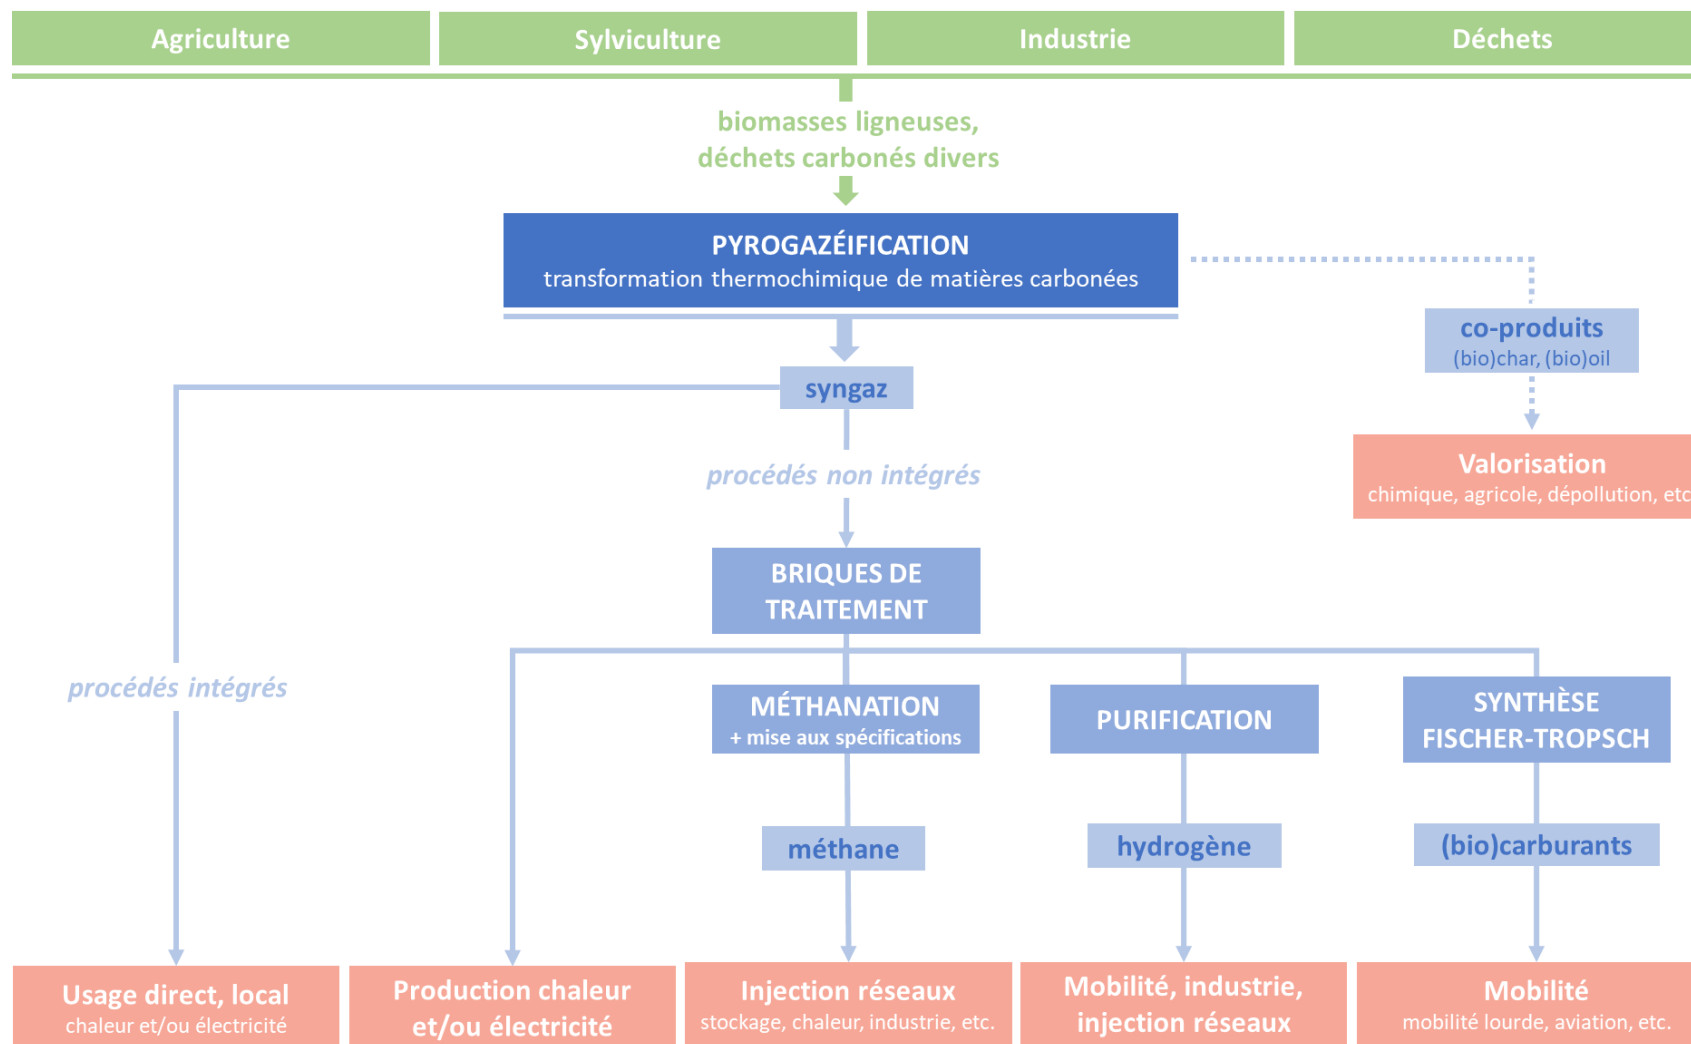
Agriculture

Sylviculture

Industrie

Déchets

biomasses ligneuses, déchets carbonés divers

PYROGAZÉIFICATION
transformation thermochimique de matières carbonées

co-produits
(bio)char, (bio)oil

Valorisation
chimique, agricole, dépollution, etc

syngaz

procédés non intégrés

BRIQUES DE TRAITEMENT

procédés intégrés

MÉTHANATION
+ mise aux spécifications

PURIFICATION

SYNTHÈSE FISCHER-TROPSCH

méthane

hydrogène

(bio)carburants

Usage direct, local
chaleur et/ou électricité

Production chaleur et/ou électricité

Injection réseaux
stockage, chaleur, industrie, etc.

Mobilité, industrie, injection réseaux

Mobilité
mobilité lourde, aviation, etc.